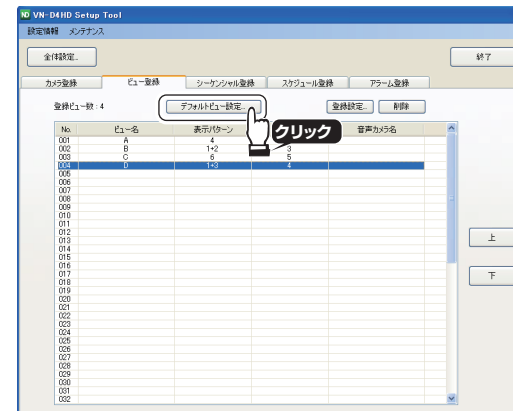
VN-D4HD Setup Tool

設定情報 メンテナンス

全体設定..

終了

カメラ登録 | ビュー登録 | シーケンシャル登録 | スケジュール登録 | アラーム登録

登録ビュー数：4

デフォルトビュー設定..

クリック

登録設定.. 削除

| No. | ビュー名 | 表示パターン | | 音声カメラ名 |
|---|---|---|---|---|
| 001 | A | 4 | | |
| 002 | B | 1+2 | 3 | |
| 003 | C | 6 | 5 | |
| 004 | D | 1+3 | 4 | |
| 005 | | | | |
| 006 | | | | |
| 007 | | | | |
| 008 | | | | |
| 009 | | | | |
| 010 | | | | |
| 011 | | | | |
| 012 | | | | |
| 013 | | | | |
| 014 | | | | |
| 015 | | | | |
| 016 | | | | |
| 017 | | | | |
| 018 | | | | |
| 019 | | | | |
| 020 | | | | |
| 021 | | | | |
| 022 | | | | |
| 023 | | | | |
| 024 | | | | |
| 025 | | | | |
| 026 | | | | |
| 027 | | | | |
| 028 | | | | |
| 029 | | | | |
| 030 | | | | |
| 031 | | | | |
| 032 | | | | |

上

下